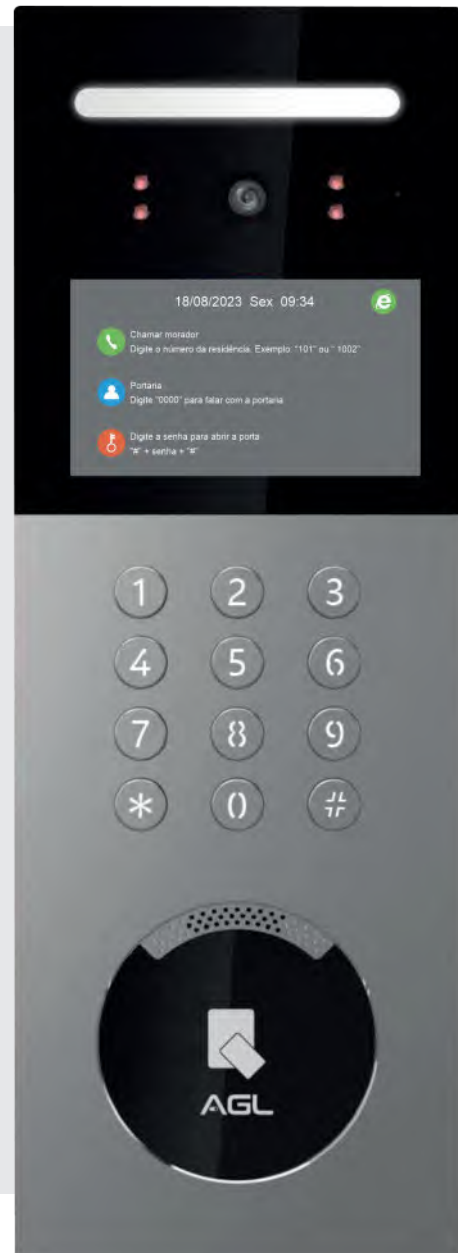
18/08/2023 Sex 09:34

Chamar morador
Digite o número da residência. Exemplo: "101" ou " 1002"

Portaria
Digite "0000" para falar com a portaria

Digite a senha para abrir a porta
"#" + senha + "#"

1 2 3
4 5 6
7 8 9
* 0 #

AGL